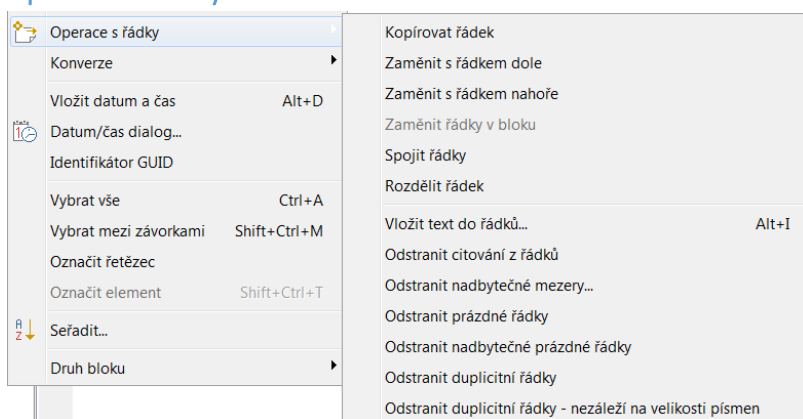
Operace s řádky
Konverze
Vložit datum a čas Alt+D
Datum/čas dialog...
Identifikátor GUID
Vybrat vše Ctrl+A
Vybrat mezi závorkami Shift+Ctrl+M
Označit řetězec
Označit element Shift+Ctrl+T
Seřadit...
Druh bloku

Kopírovat řádek
Zaměnit s řádkem dole
Zaměnit s řádkem nahoře
Zaměnit řádky v bloku
Spojit řádky
Rozdělit řádek
Vložit text do řádků... Alt+I
Odstranit citování z řádků
Odstranit nadbytečné mezery...
Odstranit prázdné řádky
Odstranit nadbytečné prázdné řádky
Odstranit duplicitní řádky
Odstranit duplicitní řádky - nezáleží na velikosti písmen